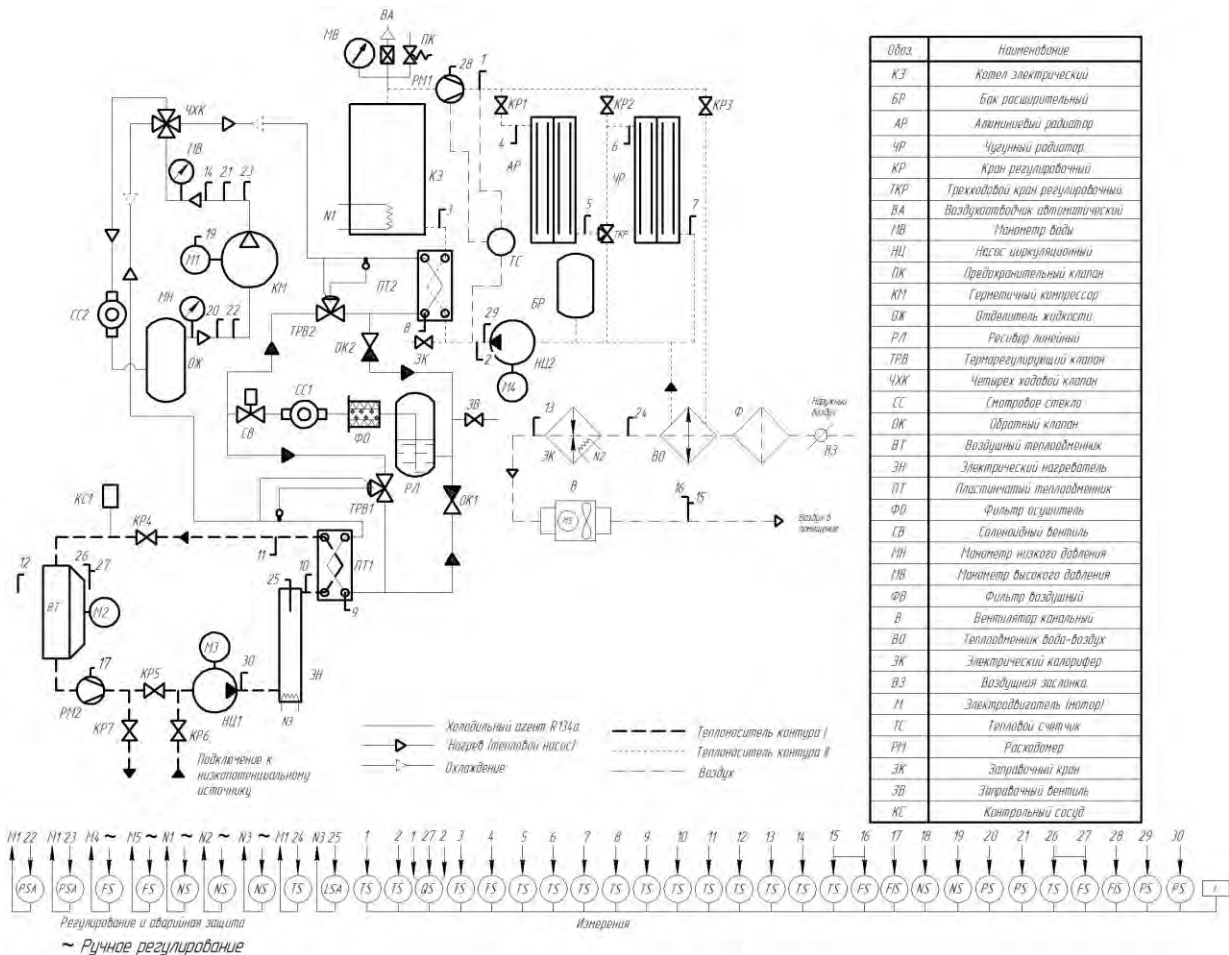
| Обоз. | Наименование |
|---|---|
| КЭ | Котел электрический |
| БР | Бак расширительный |
| АР | Алюминиевый радиатор |
| ЧР | Чугунный радиатор |
| КР | Кран регулировочный |
| ТКР | Трехходовой кран регулировочный |
| ВА | Воздухоотводчик автоматический |
| МВ | Манометр воды |
| НЦ | Насос циркуляционный |
| ПК | Предохранительный клапан |
| КМ | Герметичный компрессор |
| ОЖ | Отделитель жидкости |
| РЛ | Ресивер линейный |
| ТРВ | Терморегулирующий клапан |
| ЧХК | Четырех ходовой клапан |
| СС | Смотровое стекло |
| ОК | Обратный клапан |
| ВТ | Воздушный теплообменник |
| ЭН | Электрический нагреватель |
| ПТ | Пластинчатый теплообменник |
| ФО | Фильтр осушитель |
| СВ | Соленойдный вентиль |
| МН | Манометр низкого давления |
| МВ | Манометр высокого давления |
| ФВ | Фильтр воздушный |
| В | Вентилятор канальный |
| ВО | Теплообменник вода-воздух |
| ЭК | Электрический калорифер |
| ВЗ | Воздушная заслонка |
| М | Электродвигатель (мотор) |
| ТС | Тепловой счетчик |
| РМ | Расходомер |
| ЗК | Заправочный кран |
| ЗВ | Заправочный вентиль |
| КС | Контрольный сосуд |

МВ ВА ПК РМ1 28 1 ЧХК МВ 14 21 23 КР1 КР2 КР3 4 АР 6 ЧР КЭ NT 3 5 7 ТКР 19 М1 КМ ТС МН 20 22 ПТ2 БР СС2 ОЖ ТРВ2 8 29 ОК2 ЗК 2 НЦ2 М4 СС1 СВ ФО ЗВ 13 24 ЭК N2 ВО Ф Наружный воздух ВЗ РЛ В М5 16 15 Воздух в помещение КС1 ТРВ1 ОК1 КР4 11 ПТ1 12 26 27 ВТ М2 25 10 9 М3 17 РМ2 КР5 30 ЭН НЦ1 N3 КР7 КР6 Подключение к низкопотенциальному источнику

Холодильный агент R134a
Нагрев (тепловой насос)
Охлаждение
Теплоноситель контура I
Теплоноситель контура II
Воздух

M1 22 M1 23 M4 ~ M5 ~ N1 ~ N2 ~ N3 ~ M1 24 N3 25 1 2 1 27 2 3 4 5 6 7 8 9 10 11 12 13 14 15 16 17 18 19 20 21 26 27 28 29 30
PSA PSA FS FS NS NS NS TS LSA TS TS QS TS FS TS TS TS TS TS TS TS TS TS TS TS FS FIS NS NS PS PS TS FS FIS PS PS
Регулирование и аварийная защита
Измерения
~ Ручное регулирование